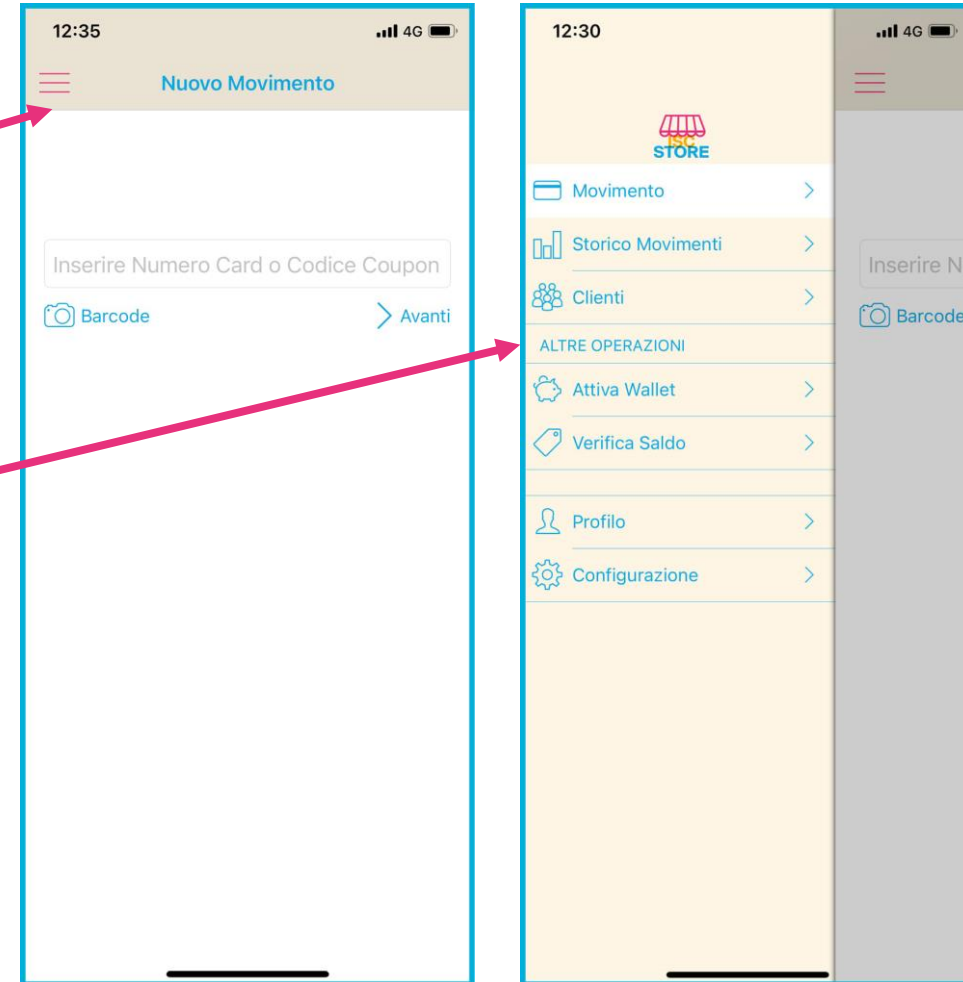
12:35
4G

Nuovo Movimento

Inserire Numero Card o Codice Coupon

Barcode

Avanti

12:30
4G

ISC
STORE

Movimento

Storico Movimenti

Clienti

ALTRE OPERAZIONI

Attiva Wallet

Verifica Saldo

Profilo

Configurazione

Inserire N

Barcode